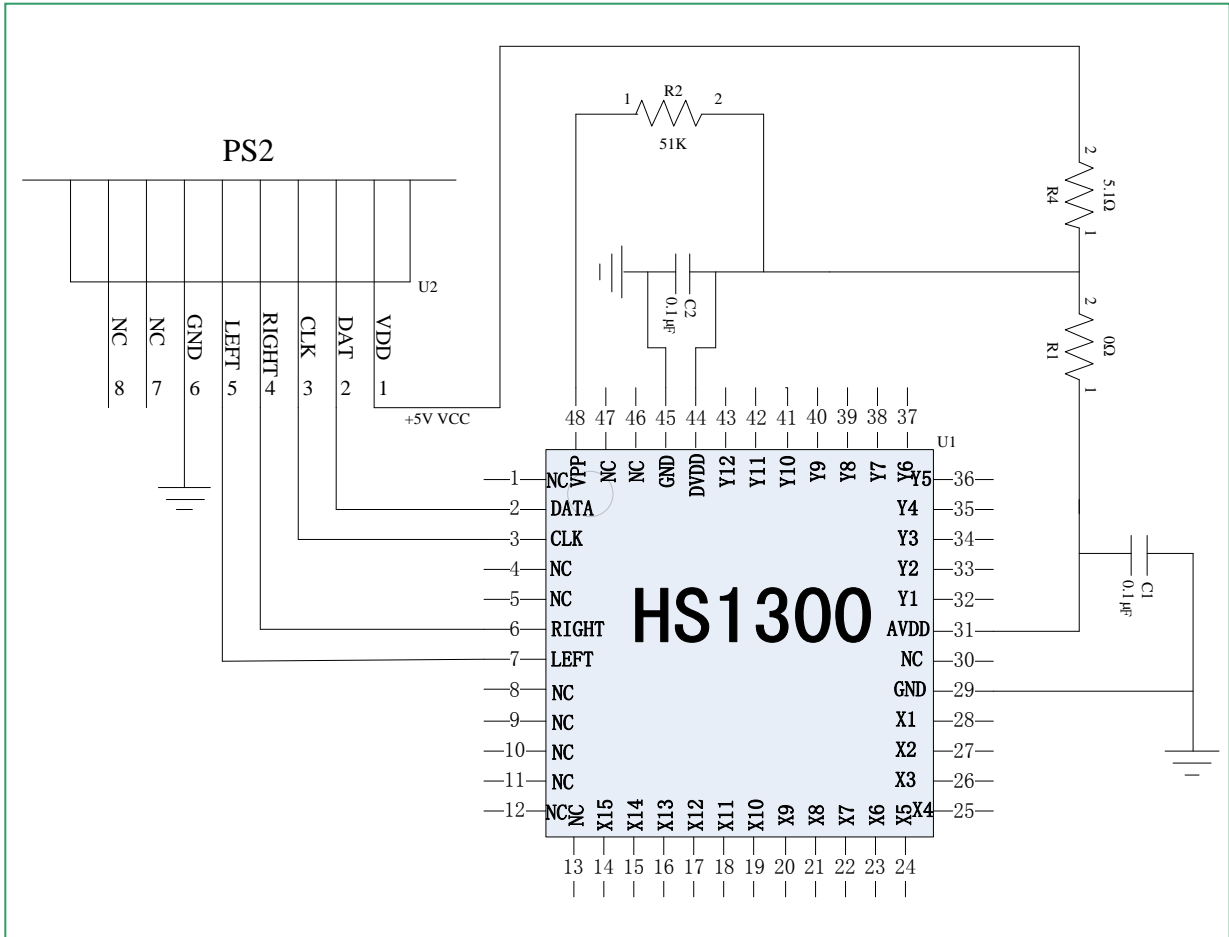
1 R2 2
51K

PS2

2
R4 5.1Ω
1

C2
0.1μF

2
R1 0Ω
1

U2

NC 8
NC 7
GND 6
LEFT 5
RIGHT 4
CLK 3
DAT 2
VDD 1

+5V VCC

48 47 46 45 44 43 42 41 40 39 38 37

U1

VPP NC NC GND DVDD Y12 Y11 Y10 Y9 Y8 Y7 Y6

1 NC
2 DATA
3 CLK
4 NC
5 NC
6 RIGHT
7 LEFT
8 NC
9 NC
10 NC
11 NC
12 NC

HS1300

Y5 36
Y4 35
Y3 34
Y2 33
Y1 32
AVDD 31
NC 30
GND 29
X1 28
X2 27
X3 26
X4 25

C1
0.1μF

NC X15 X14 X13 X12 X11 X10 X9 X8 X7 X6 X5

13 14 15 16 17 18 19 20 21 22 23 24